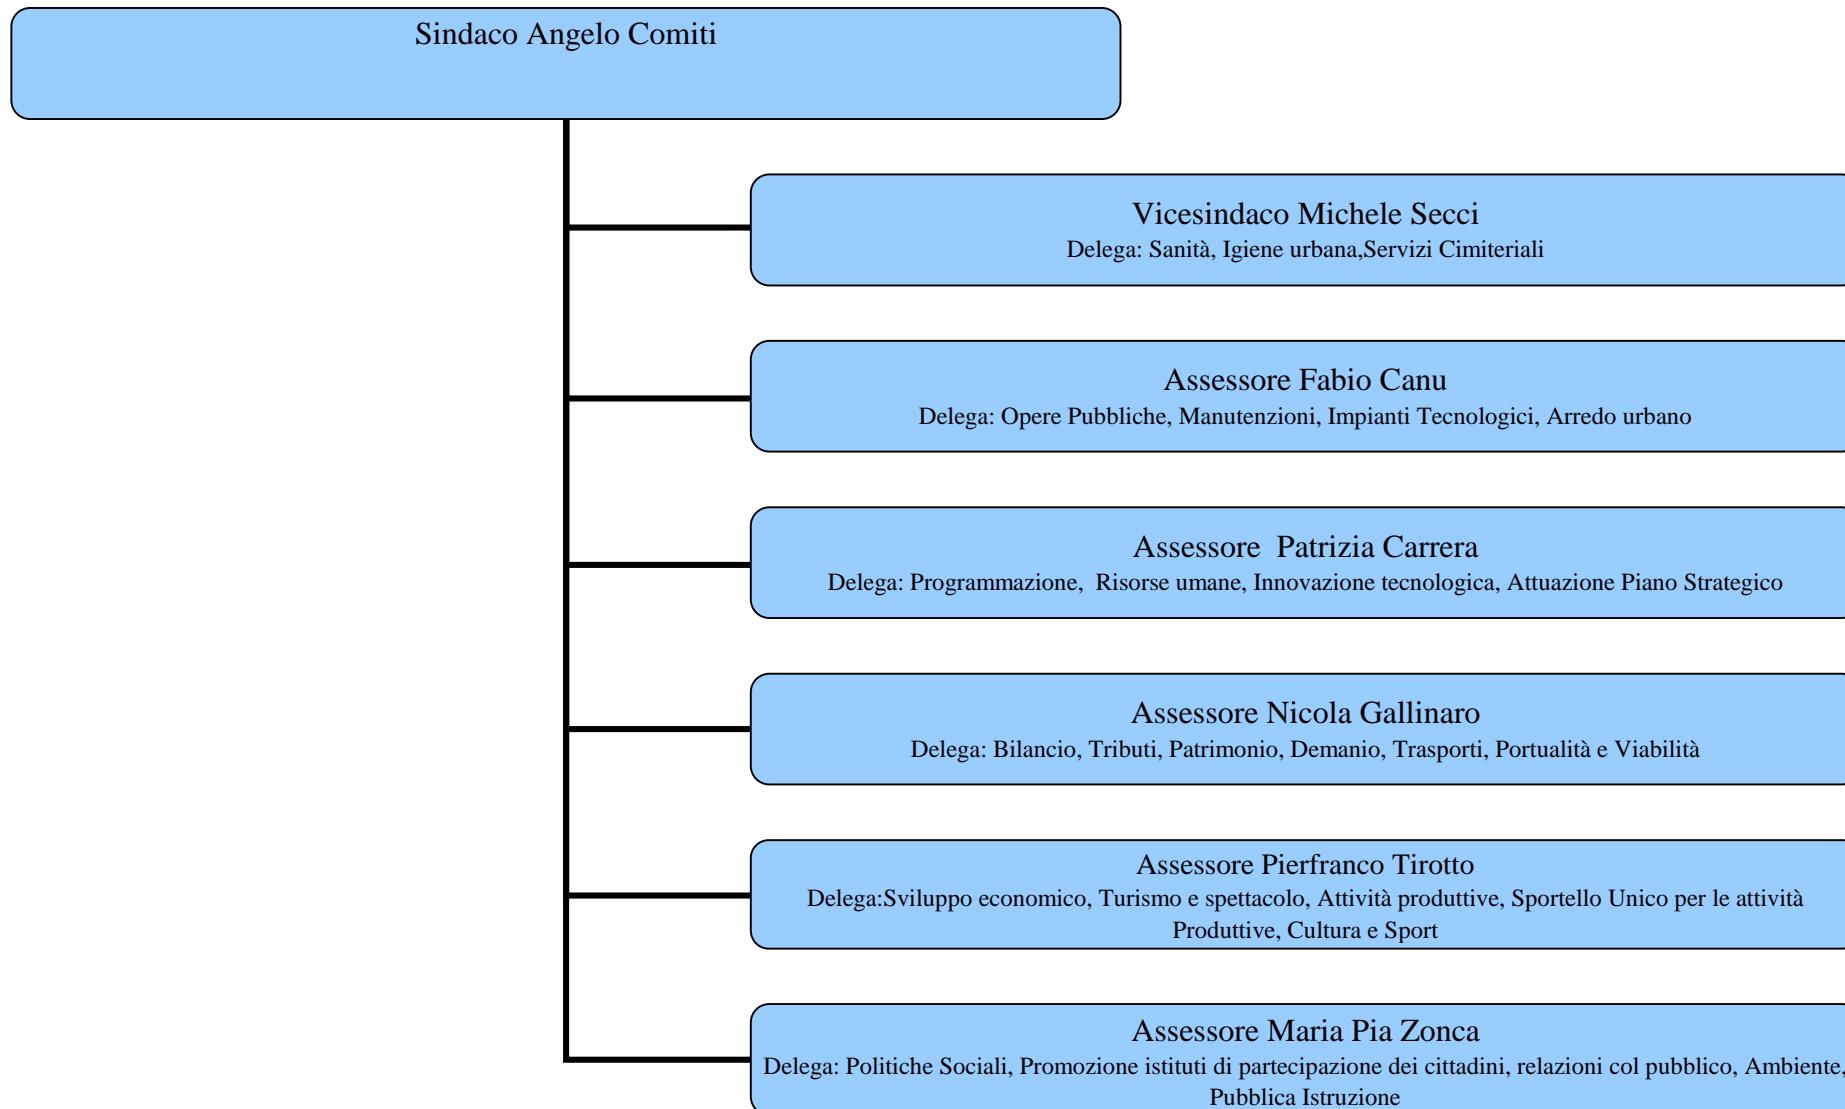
Sindaco Angelo Comiti

Vicesindaco Michele Secci
Delega: Sanità, Igiene urbana,Servizi Cimiteriali

Assessore Fabio Canu
Delega: Opere Pubbliche, Manutenzioni, Impianti Tecnologici, Arredo urbano

Assessore Patrizia Carrera
Delega: Programmazione, Risorse umane, Innovazione tecnologica, Attuazione Piano Strategico

Assessore Nicola Gallinaro
Delega: Bilancio, Tributi, Patrimonio, Demanio, Trasporti, Portualità e Viabilità

Assessore Pierfranco Tirotto
Delega:Sviluppo economico, Turismo e spettacolo, Attività produttive, Sportello Unico per le attività Produttive, Cultura e Sport

Assessore Maria Pia Zonca
Delega: Politiche Sociali, Promozione istituti di partecipazione dei cittadini, relazioni col pubblico, Ambiente, Pubblica Istruzione